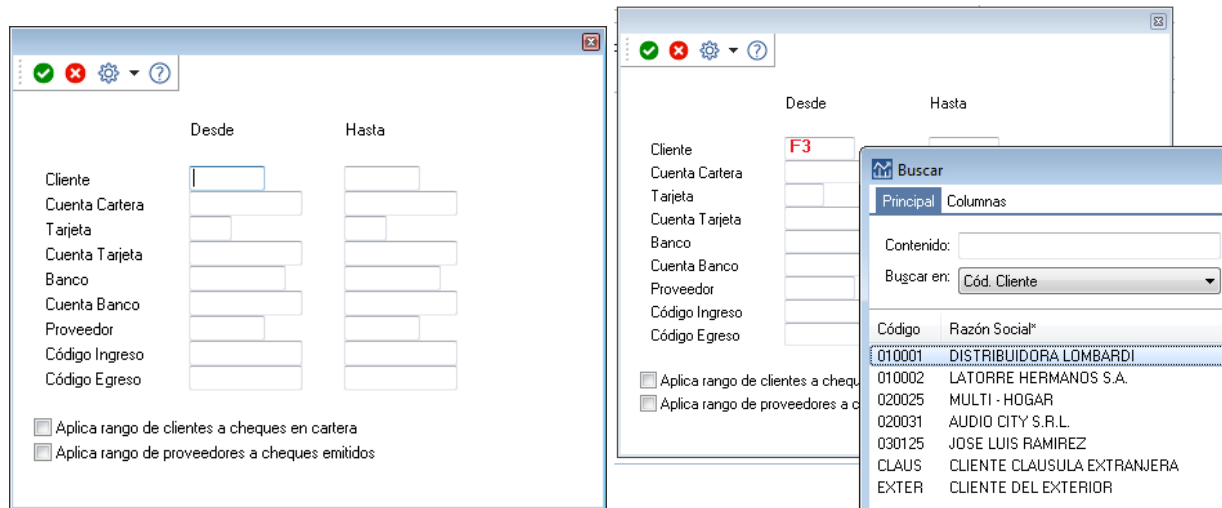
Desde Hasta

Cliente
Cuenta Cartera
Tarjeta
Cuenta Tarjeta
Banco
Cuenta Banco
Proveedor
Código Ingreso
Código Egreso

Aplica rango de clientes a cheques en cartera
Aplica rango de proveedores a cheques emitidos

Desde Hasta

Cliente F3
Cuenta Cartera
Tarjeta
Cuenta Tarjeta
Banco
Cuenta Banco
Proveedor
Código Ingreso
Código Egreso

Aplica rango de clientes a cheq
Aplica rango de proveedores a c

Buscar
Principal Columnas
Contenido:
Buscar en: Cód. Cliente

| Código | Razón Social* |
|---|---|
| 010001 | DISTRIBUIDORA LOMBARDI |
| 010002 | LATORRE HERMANOS S.A. |
| 020025 | MULTI - HOGAR |
| 020031 | AUDIO CITY S.R.L. |
| 030125 | JOSE LUIS RAMIREZ |
| CLAUS | CLIENTE CLAUSULA EXTRANJERA |
| EXTER | CLIENTE DEL EXTERIOR |